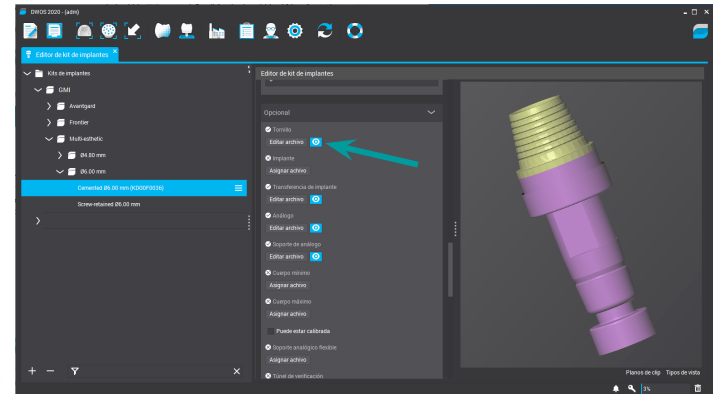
DWOS 2020 - (adm)

Editor de kit de implantes

Kits de implantes
GMI
Avantgard
Frontier
Multi-esthetic
Ø4.80 mm
Ø6.00 mm
Cemented Ø6.00 mm (KDGDF0036)
Screw-retained Ø6.00 mm

Editor de kit de implantes

Opcional
Tornillo
Editar archivo
Implante
Asignar archivo
Transferencia de implante
Editar archivo
Análogo
Editar archivo
Soporte de análogo
Editar archivo
Cuerpo mínimo
Asignar archivo
Cuerpo máximo
Asignar archivo
Puede estar calibrada
Soporte analógico flexible
Asignar archivo
Túnel de verificación

Planos de clip
Tipos de vista
3%